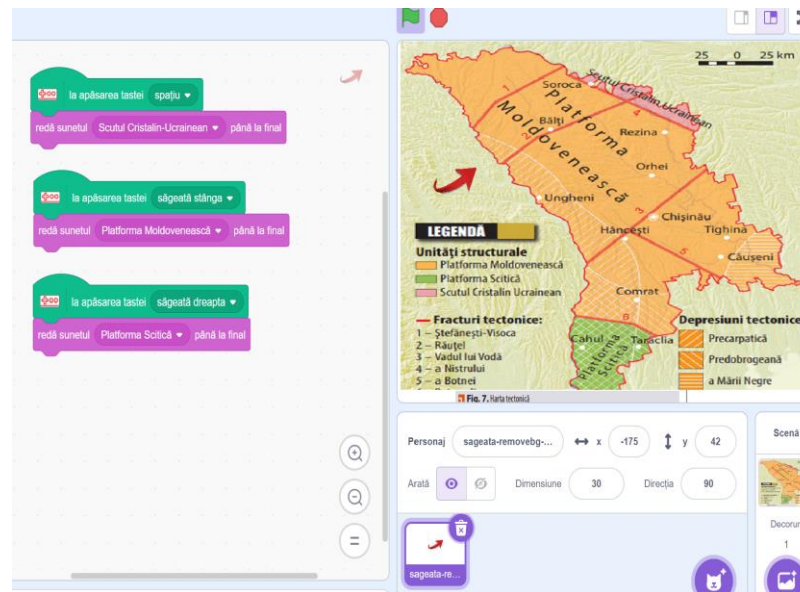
la apăsarea tastei spațiu
redă sunetul Scutul Cristalin-Ucrainean până la final

la apăsarea tastei săgeată stânga
redă sunetul Platforma Moldovenească până la final

la apăsarea tastei săgeată dreapta
redă sunetul Platforma Scitică până la final

25 0 25 km

Soroca
Scutul Cristalin Ucrainean
Platforma Moldovenească
Bălți
Rezina
Orhei
Ungheni
Chișinău
Hâncești
Tighina
Căușeni
Comrat
Cahul
Taraclia
Platforma Scitică
1
2
3
4
5
6

LEGENDĂ
Unități structurale
Platforma Moldovenească
Platforma Scitică
Scutul Cristalin Ucrainean
Fracturi tectonice:
1 – Ștefănești-Visoca
2 – Răuțel
3 – Vadul lui Vodă
4 – a Nistrului
5 – a Botnei
Depresiuni tectonice
Precarpatică
Predobrogeană
a Mării Negre
Fig. 7. Harta tectonică

Personaj sageata-removebg-... x -175 y 42
Arată Dimensiune 30 Direcția 90
sageata-re...
Scenă
Decoruri
1